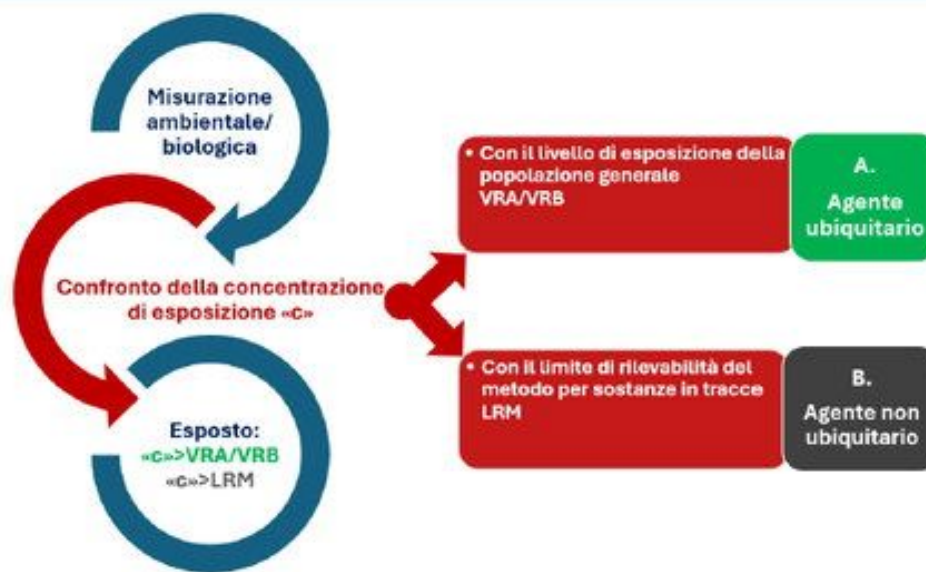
Misurazione ambientale/ biologica

Confronto della concentrazione di esposizione «c»

Esposto:
«c»>VRA/VRB
«c»>LRM

• Con il livello di esposizione della popolazione generale VRA/VRB

A. Agente ubiquitario

• Con il limite di rilevabilità del metodo per sostanze in tracce LRM

B. Agente non ubiquitario